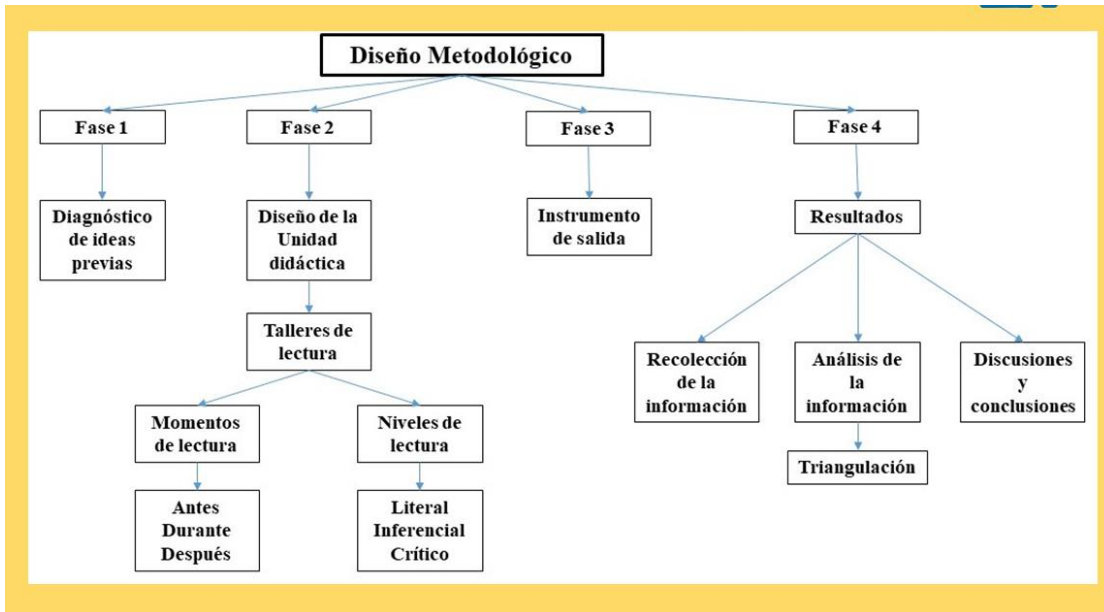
Diseño Metodológico

Fase 1

Diagnóstico de ideas previas

Fase 2

Diseño de la Unidad didáctica

Talleres de lectura

Momentos de lectura

Antes
Durante
Después

Niveles de lectura

Literal
Inferencial
Crítico

Fase 3

Instrumento de salida

Fase 4

Resultados

Recolección de la información

Análisis de la información

Triangulación

Discusiones y conclusiones